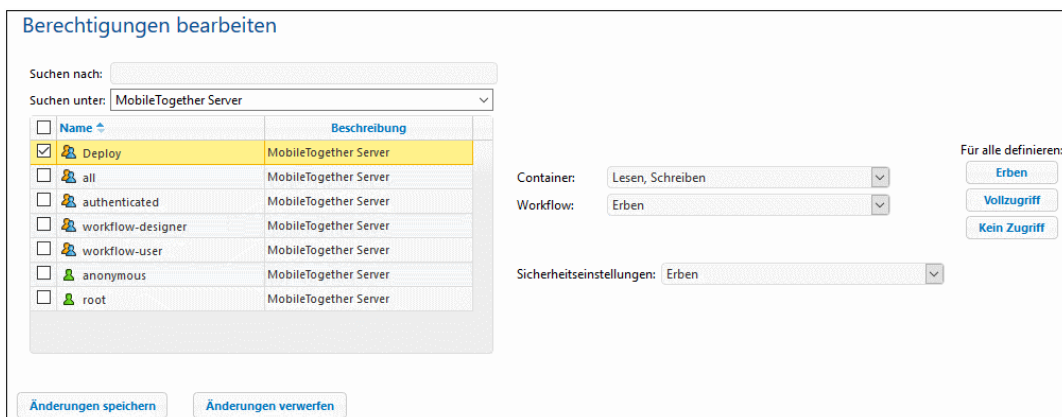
Berechtigungen bearbeiten

Suchen nach:

Suchen unter: MobileTogether Server

| Name | Beschreibung |
|---|---|
| Deploy | MobileTogether Server |
| all | MobileTogether Server |
| authenticated | MobileTogether Server |
| workflow-designer | MobileTogether Server |
| workflow-user | MobileTogether Server |
| anonymous | MobileTogether Server |
| root | MobileTogether Server |

Container: Lesen, Schreiben
Workflow: Erben

Sicherheitseinstellungen: Erben

Für alle definieren:
Erben
Vollzugriff
Kein Zugriff

Änderungen speichern
Änderungen verwerfen